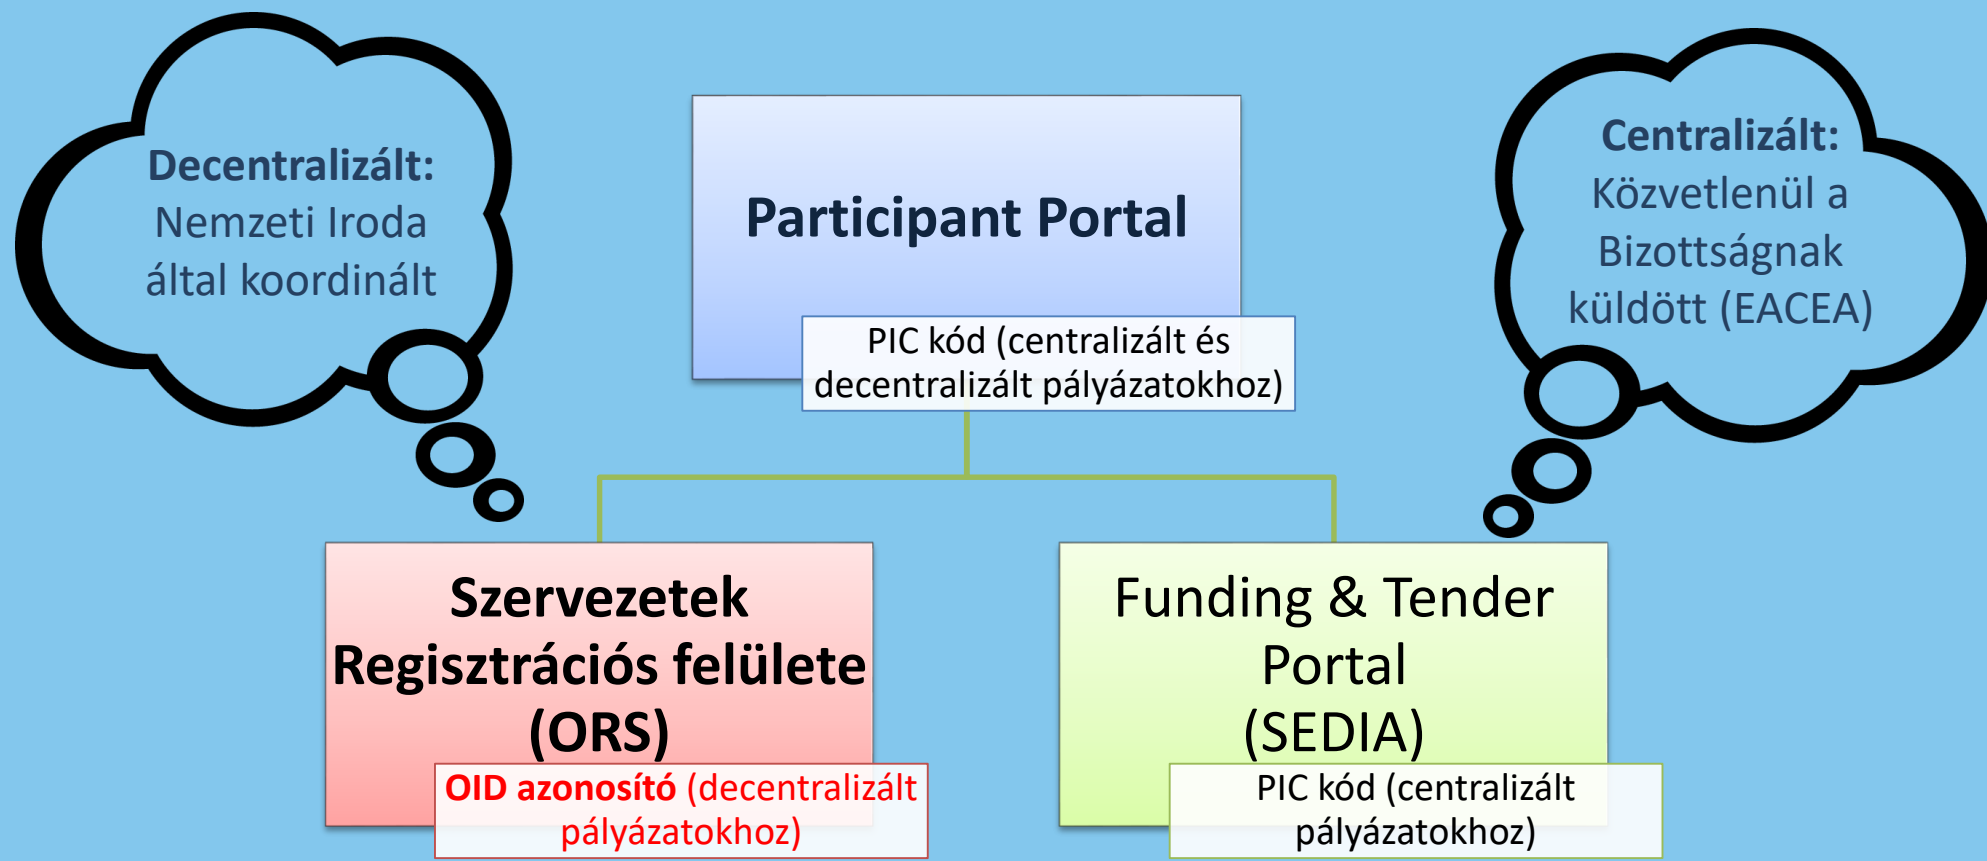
Decentralizált: Nemzeti Iroda által koordinált

Participant Portal

PIC kód (centralizált és decentralizált pályázatokhoz)

Centralizált: Közvetlenül a Bizottságnak küldött (EACEA)

Szervezetek Regisztrációs felülete (ORS)

OID azonosító (decentralizált pályázatokhoz)

Funding & Tender Portal (SEDIA)

PIC kód (centralizált pályázatokhoz)